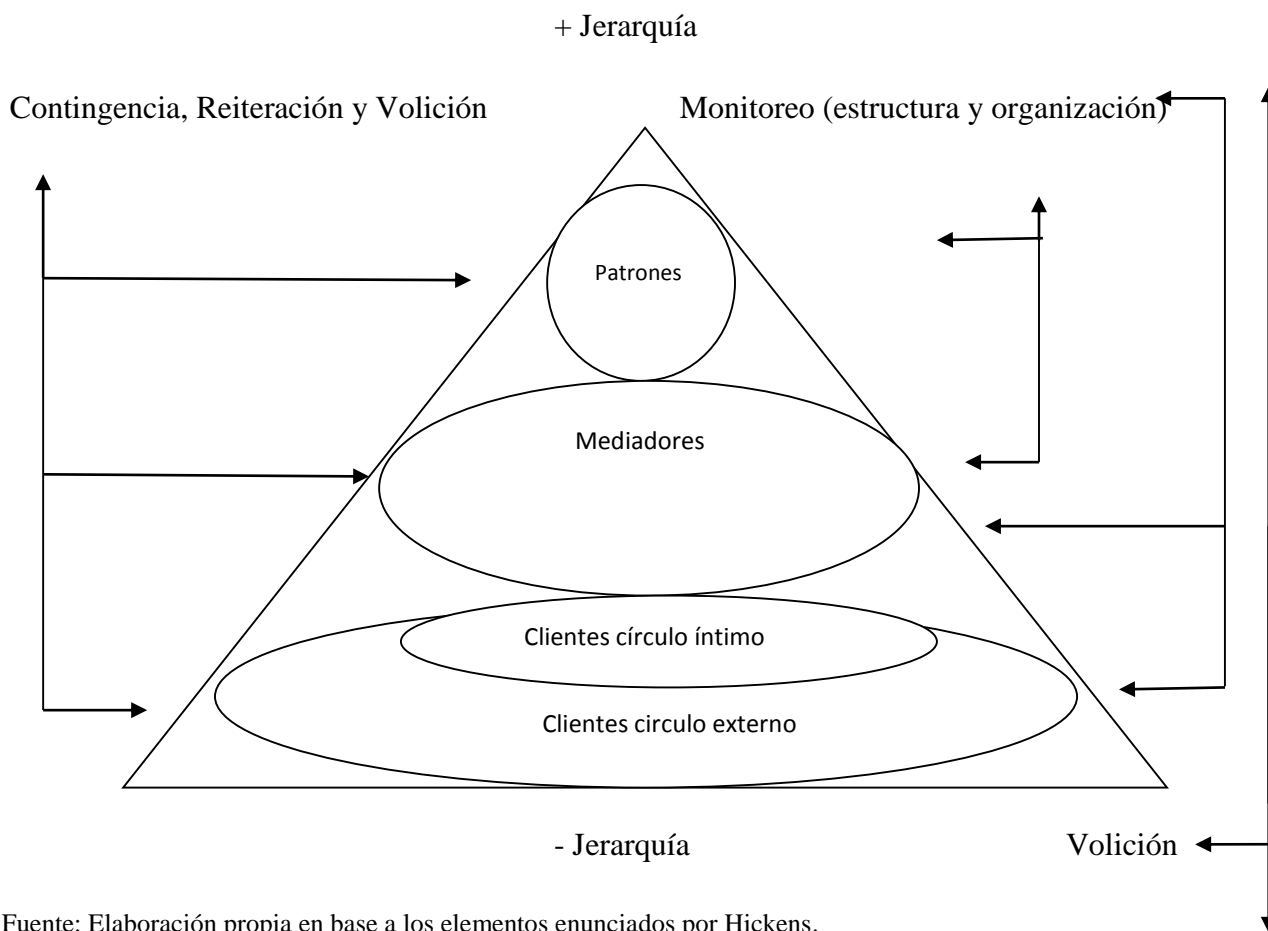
+ Jerarquía

Contingencia, Reiteración y Volición

Monitoreo (estructura y organización)

Patrones

Mediadores

Clientes círculo íntimo

Clientes circulo externo

- Jerarquía

Volición

Fuente: Elaboración propia en base a los elementos enunciados por Hickens.